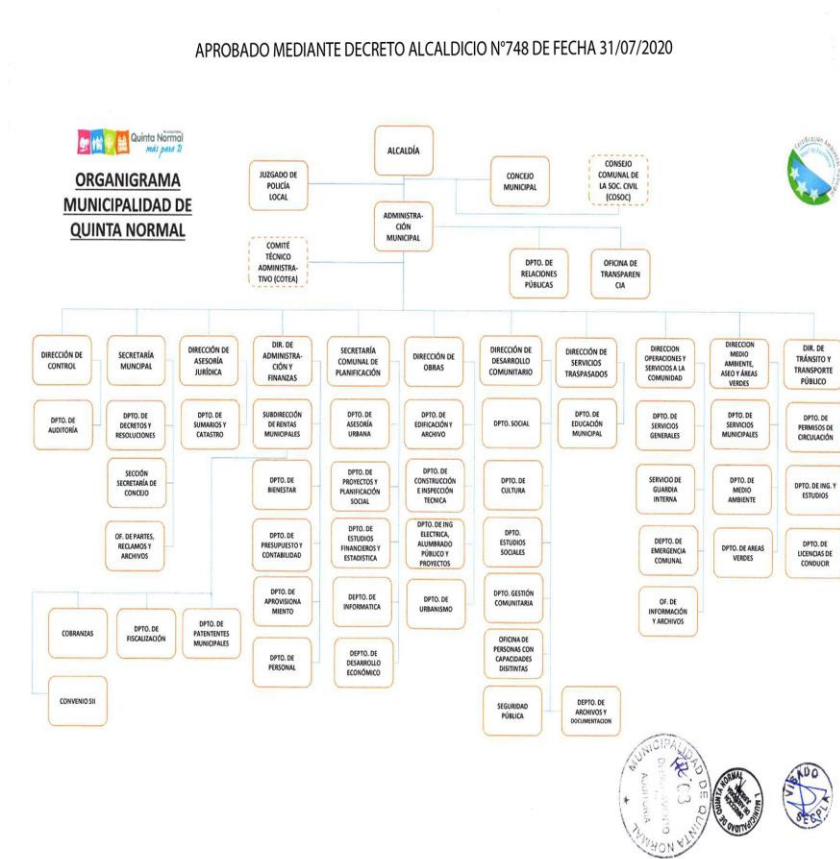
APROBADO MEDIANTE DECRETO ALCALDICIO N°748 DE FECHA 31/07/2020

Quinta Normal más para ti

ORGANIGRAMA MUNICIPALIDAD DE QUINTA NORMAL

ALCALDÍA

JUZGADO DE POLICÍA LOCAL

CONCEJO MUNICIPAL

CONSEJO COMUNAL DE LA SOC. CIVIL (COSOC)

ADMINISTRACIÓN MUNICIPAL

COMITÉ TÉCNICO ADMINISTRATIVO (COTEA)

DPTO. DE RELACIONES PÚBLICAS

OFICINA DE TRANSPARENCIA

DIRECCIÓN DE CONTROL

DPTO. DE AUDITORÍA

SECRETARÍA MUNICIPAL

DPTO. DE DECRETOS Y RESOLUCIONES

SECCIÓN SECRETARÍA DE CONCEJO

OF. DE PARTES, RECLAMOS Y ARCHIVOS

DIRECCIÓN DE ASESORÍA JURÍDICA

DPTO. DE SUMARIOS Y CATASTRO

DIR. DE ADMINISTRACIÓN Y FINANZAS

SUBDIRECCIÓN DE RENTAS MUNICIPALES

DPTO. DE BIENESTAR

DPTO. DE PRESUPUESTO Y CONTABILIDAD

DPTO. DE APROVISIONAMIENTO

DPTO. DE PERSONAL

COBRANZAS

DPTO. DE FISCALIZACIÓN

DPTO. DE PATENTENTES MUNICIPALES

CONVENIO SII

SECRETARÍA COMUNAL DE PLANIFICACIÓN

DPTO. DE ASESORÍA URBANA

DPTO. DE PROYECTOS Y PLANIFICACIÓN SOCIAL

DPTO. DE ESTUDIOS FINANCIEROS Y ESTADISTICA

DEPTO. DE INFORMATICA

DEPTO. DE DESARROLLO ECONÓMICO

DIRECCIÓN DE OBRAS

DPTO. DE EDIFICACIÓN Y ARCHIVO

DPTO. DE CONSTRUCCIÓN E INSPECCIÓN TECNICA

DPTO. DE ING ELECTRICA, ALUMBRADO PÚBLICO Y PROYECTOS

DPTO. DE URBANISMO

DIRECCIÓN DE DESARROLLO COMUNITARIO

DPTO. SOCIAL

DPTO. DE CULTURA

DPTO. ESTUDIOS SOCIALES

DPTO. GESTIÓN COMUNITARIA

OFICINA DE PERSONAS CON CAPACIDADES DISTINTAS

SEGURIDAD PÚBLICA

DIRECCIÓN DE SERVICIOS TRASPASADOS

DPTO. DE EDUCACIÓN MUNICIPAL

DEPTO. DE ARCHIVOS Y DOCUMENTACION

DIRECCION OPERACIONES Y SERVICIOS A LA COMUNIDAD

DPTO. DE SERVICIOS GENERALES

SERVICIO DE GUARDIA INTERNA

DEPTO. DE EMERGENCIA COMUNAL

OF. DE INFORMACIÓN Y ARCHIVOS

DIRECCION MEDIO AMBIENTE, ASEO Y ÁREAS VERDES

DPTO. DE SERVICIOS MUNICIPALES

DPTO. DE MEDIO AMBIENTE

DPTO. DE AREAS VERDES

DIR. DE TRÁNSITO Y TRANSPORTE PÚBLICO

DPTO. DE PERMISOS DE CIRCULACIÓN

DPTO. DE ING. Y ESTUDIOS

DPTO. DE LICENCIAS DE CONDUCIR

MUNICIPALIDAD DE QUINTA NORMAL Auditoría

VISADO SECPLA